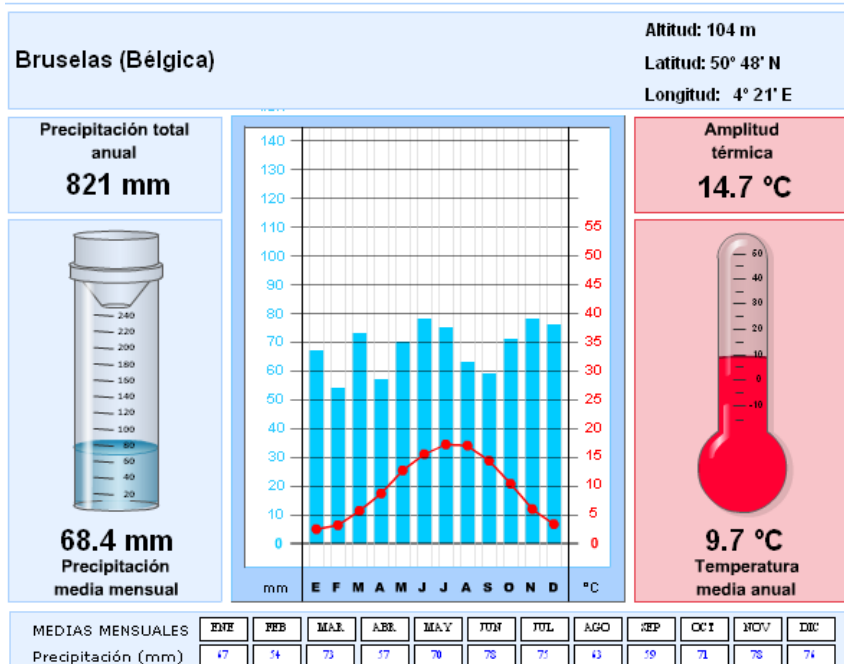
Bruselas (Bélgica)

Altitud: 104 m
Latitud: 50° 48' N
Longitud: 4° 21' E

Precipitación total anual
821 mm

Amplitud térmica
14.7 °C

240
220
200
180
160
140
120
100
80
60
40
20

68.4 mm
Precipitación media mensual

140
130
120
110
100
90
80
70
60
50
40
30
20
10
0

55
50
45
40
35
30
25
20
15
10
5
0

mm E F M A M J J A S O N D °C

60
40
30
20
10
0
-10

9.7 °C
Temperatura media anual

MEDIAS MENSUALES

| ENE | FEB | MAR. | ABR. | MAY | JUN | JUL | AGO | SEP | OCT | NOV | DIC |
|---|---|---|---|---|---|---|---|---|---|---|---|
| 67 | 54 | 73 | 57 | 70 | 78 | 75 | 63 | 59 | 71 | 78 | 76 |

Precipitación (mm)